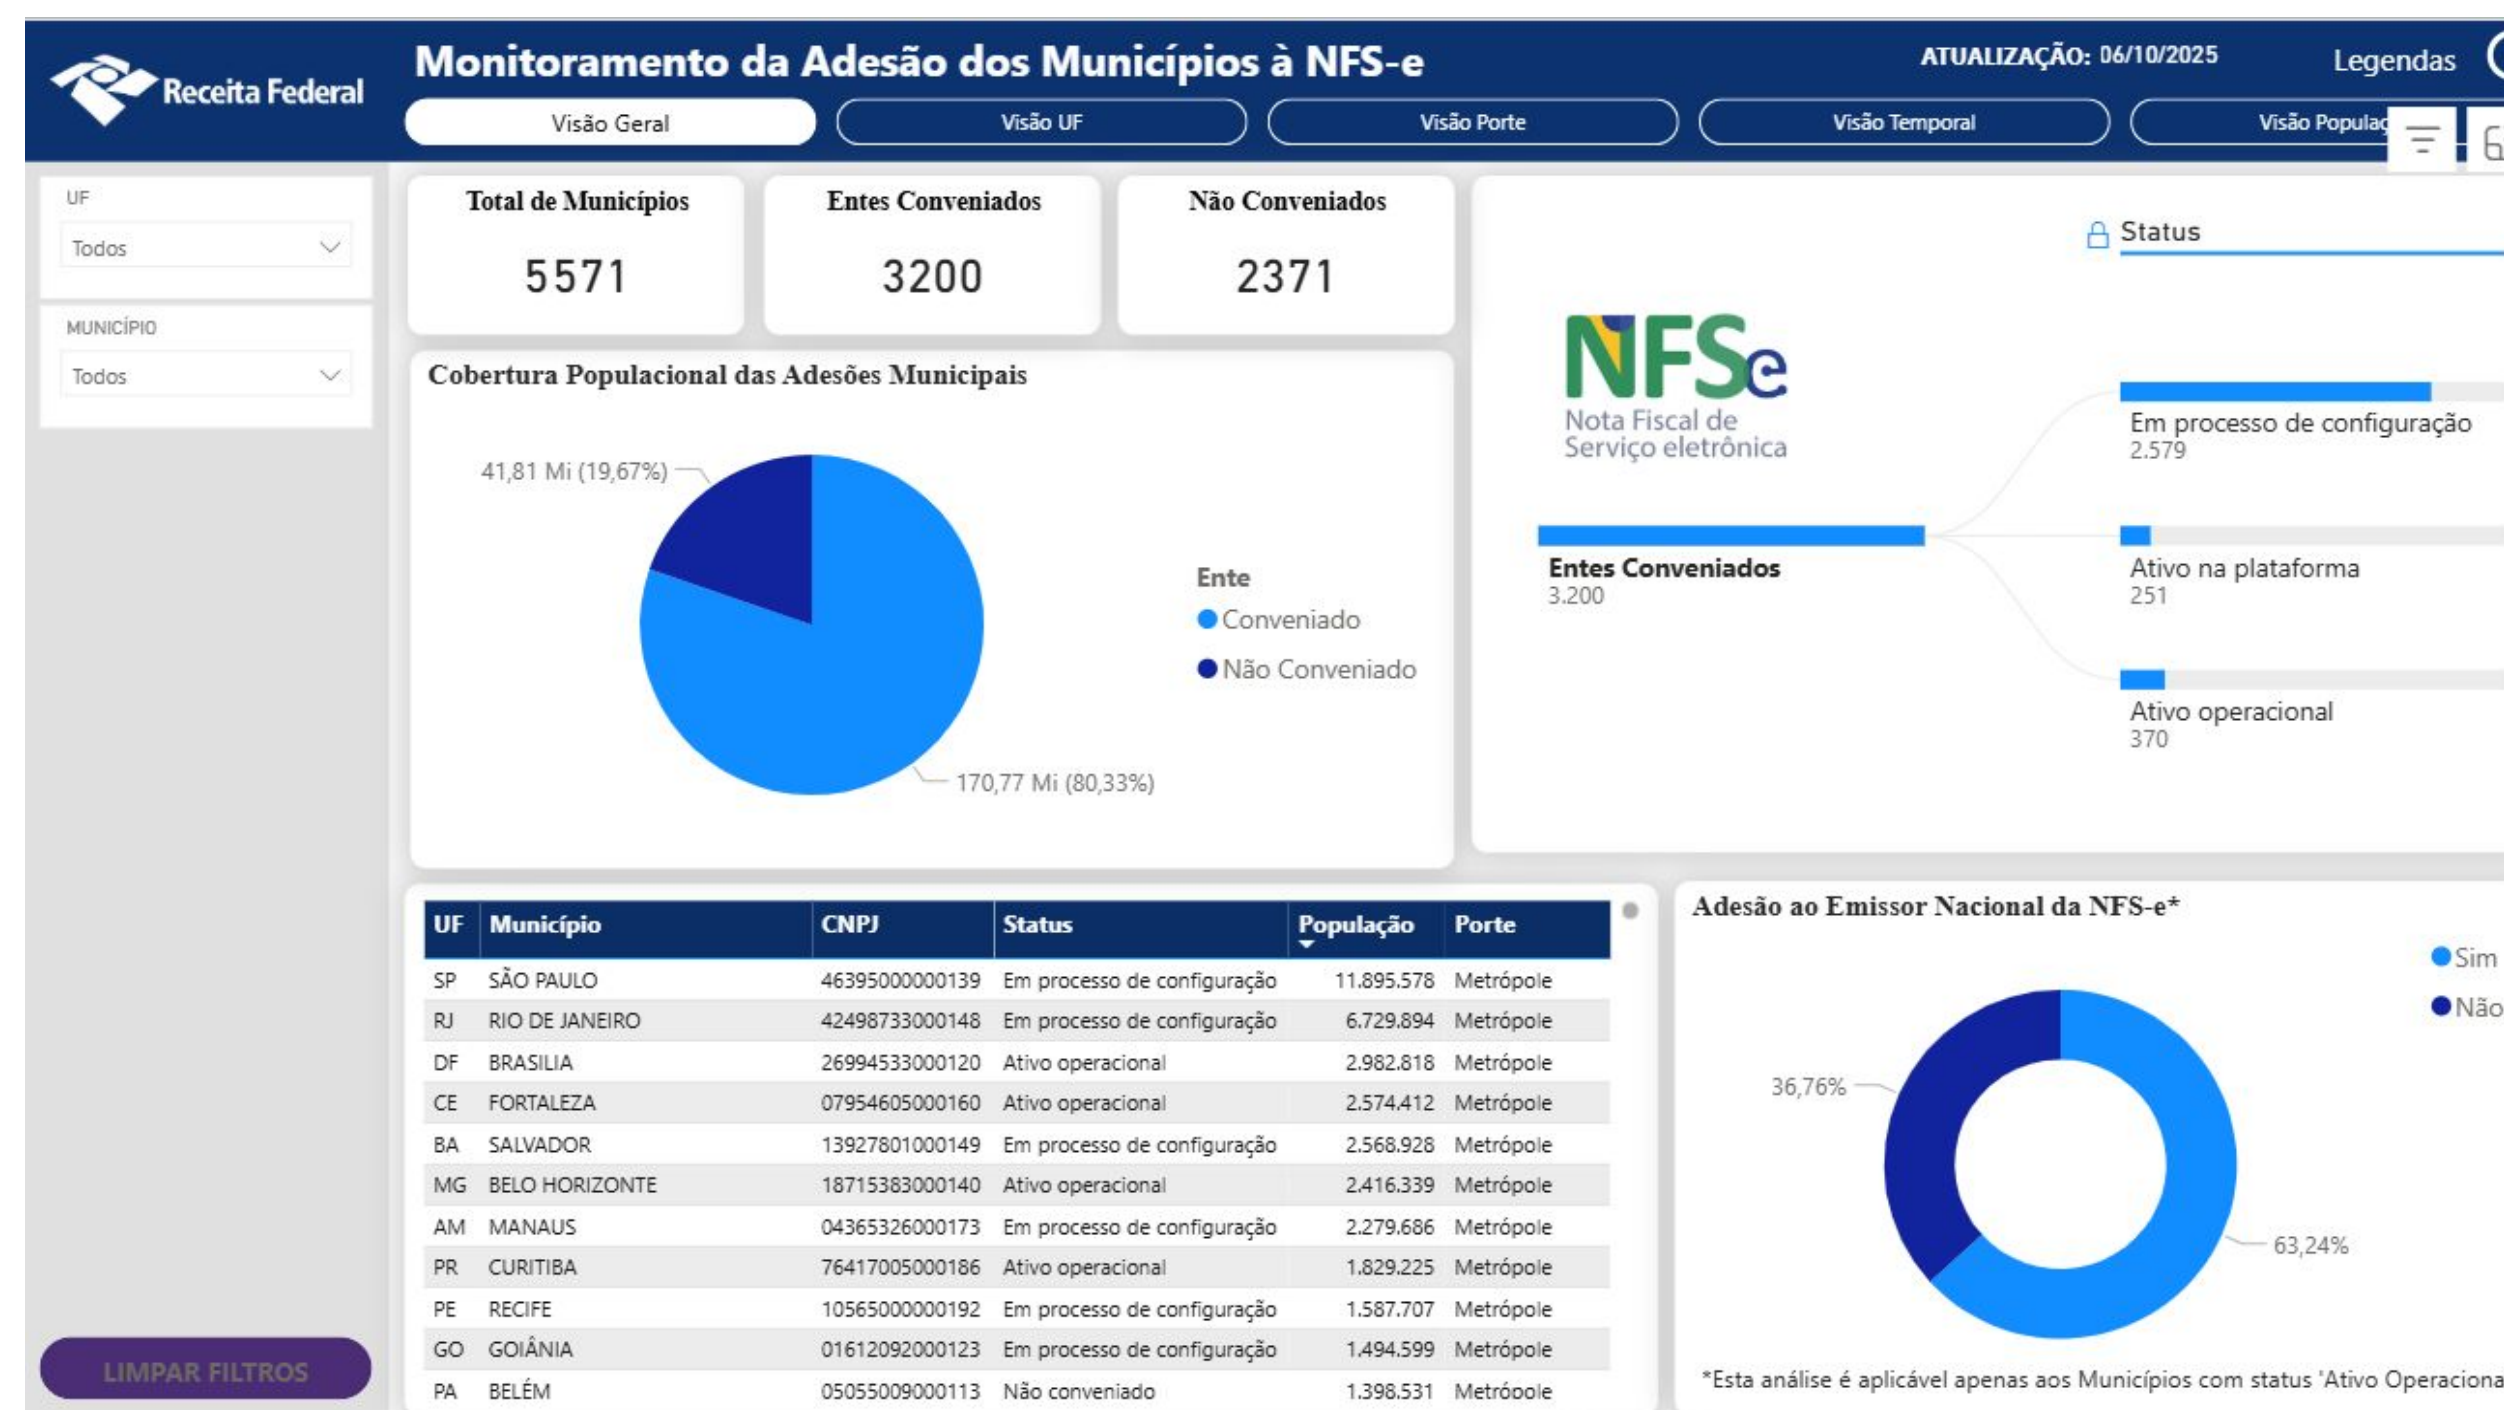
Receita Federal

Monitoramento da Adesão dos Municípios à NFS-e

ATUALIZAÇÃO: 06/10/2025

Legendas

Visão Geral
Visão UF
Visão Porte
Visão Temporal
Visão Populaç

UF
Todos

MUNICÍPIO
Todos

LIMPAR FILTROS

Total de Municípios
5571

Entes Conveniados
3200

Não Conveniados
2371

Status

NFSe
Nota Fiscal de Serviço eletrônica

Entes Conveniados
3.200

Em processo de configuração
2.579

Ativo na plataforma
251

Ativo operacional
370

Cobertura Populacional das Adesões Municipais

41,81 Mi (19,67%)

170,77 Mi (80,33%)

Ente
Conveniado
Não Conveniado

| UF | Município | CNPJ | Status | População | Porte |
|---|---|---|---|---|---|
| SP | SÃO PAULO | 46395000000139 | Em processo de configuração | 11.895.578 | Metrópole |
| RJ | RIO DE JANEIRO | 42498733000148 | Em processo de configuração | 6.729.894 | Metrópole |
| DF | BRASILIA | 26994533000120 | Ativo operacional | 2.982.818 | Metrópole |
| CE | FORTALEZA | 07954605000160 | Ativo operacional | 2.574.412 | Metrópole |
| BA | SALVADOR | 13927801000149 | Em processo de configuração | 2.568.928 | Metrópole |
| MG | BELO HORIZONTE | 18715383000140 | Ativo operacional | 2.416.339 | Metrópole |
| AM | MANAUS | 04365326000173 | Em processo de configuração | 2.279.686 | Metrópole |
| PR | CURITIBA | 76417005000186 | Ativo operacional | 1.829.225 | Metrópole |
| PE | RECIFE | 10565000000192 | Em processo de configuração | 1.587.707 | Metrópole |
| GO | GOIÂNIA | 01612092000123 | Em processo de configuração | 1.494.599 | Metrópole |
| PA | BELÉM | 05055009000113 | Não conveniado | 1.398.531 | Metrópole |

Adesão ao Emissor Nacional da NFS-e*

Sim
Não

36,76%

63,24%

*Esta análise é aplicável apenas aos Municípios com status 'Ativo Operaciona